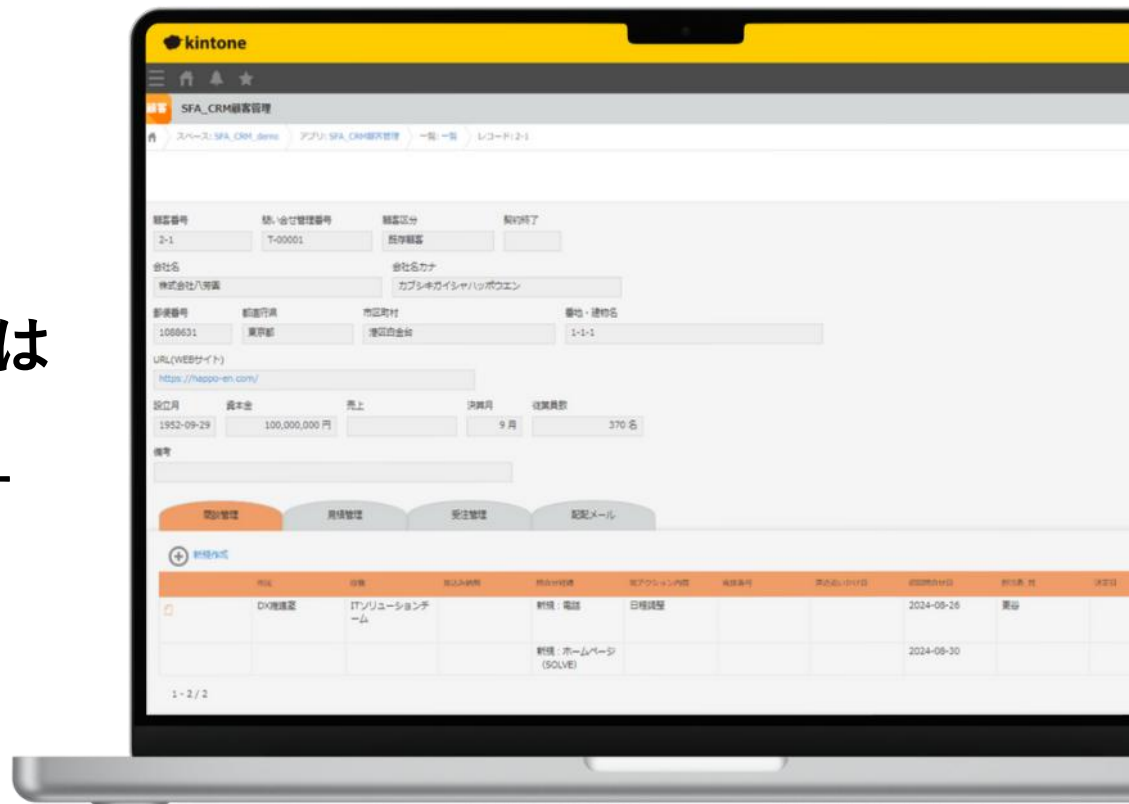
は

-

kintone

SFA_CRM顧客管理

スペース: SFA_CRM_demo　アプリ: SFA_CRM顧客管理　一覧: 一覧　レコード: 2-1

顧客番号
2-1

問い合せ管理番号
T-00001

顧客区分
既存顧客

契約終了

会社名
株式会社八芳園

会社名カナ
カブシキガイシャハッポウエン

郵便番号
1088631

都道府県
東京都

市区町村
港区白金台

番地・建物名
1-1-1

URL(WEBサイト)
https://happo-en.com/

設立月
1952-09-29

資本金
100,000,000 円

売上

決算月
9 月

従業員数
370 名

備考

商談管理　見積管理　受注管理　配配メール

新規作成

| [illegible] | 部署 | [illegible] | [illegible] | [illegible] | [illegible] | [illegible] | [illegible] | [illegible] | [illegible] |
|---|---|---|---|---|---|---|---|---|---|
| DX推進室 | ITソリューションチーム | | 新規：電話 | 日程調整 | | | 2024-08-26 | 夏谷 | |
| | | | 新規：ホームページ(SOLVE) | | | | 2024-08-30 | | |

1 - 2 / 2